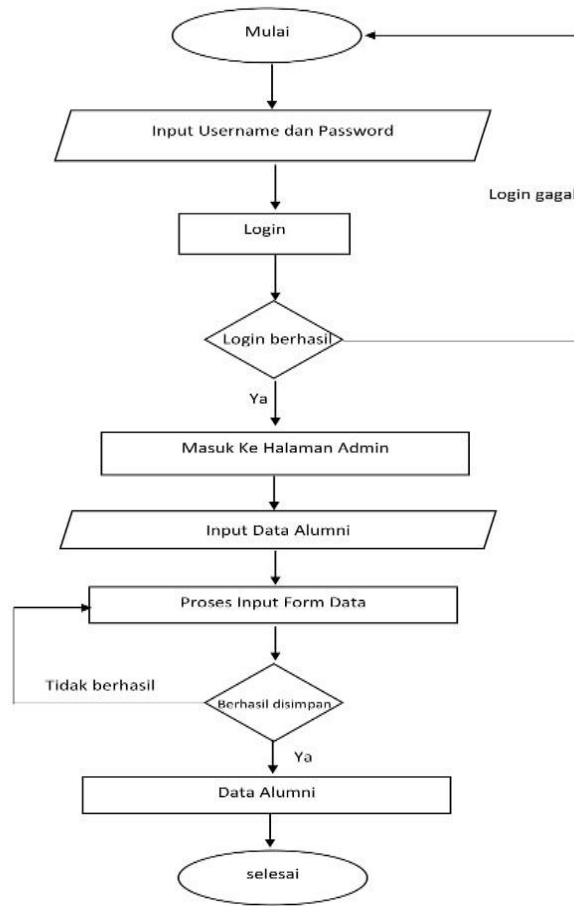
Mulai

Input Username dan Password

Login gagal

Login

Login berhasil

Ya

Masuk Ke Halaman Admin

Input Data Alumni

Proses Input Form Data

Tidak berhasil

Berhasil disimpan

Ya

Data Alumni

selesai